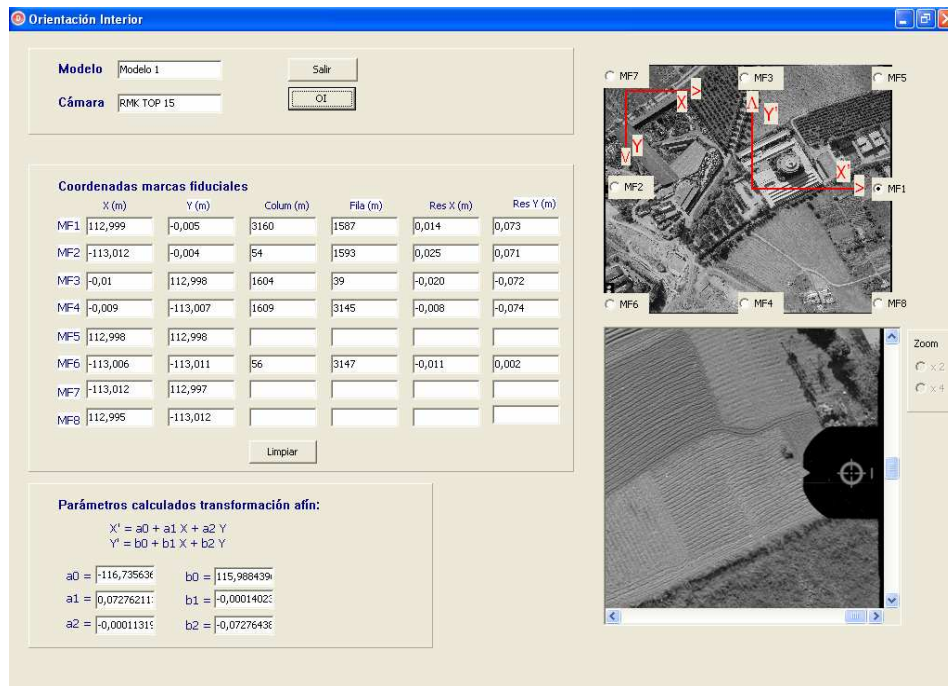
Orientación Interior

Modelo Modelo 1
Cámara RMK TOP 15

Salir
OI

Coordenadas marcas fiduciales

| | X (m) | Y (m) | Colum (m) | Fila (m) | Res X (m) | Res Y (m) |
|---|---|---|---|---|---|---|
| MF1 | 112,999 | -0,005 | 3160 | 1587 | 0,014 | 0,073 |
| MF2 | -113,012 | -0,004 | 54 | 1593 | 0,025 | 0,071 |
| MF3 | -0,01 | 112,998 | 1604 | 39 | -0,020 | -0,072 |
| MF4 | -0,009 | -113,007 | 1609 | 3145 | -0,008 | -0,074 |
| MF5 | 112,998 | 112,998 | | | | |
| MF6 | -113,006 | -113,011 | 56 | 3147 | -0,011 | 0,002 |
| MF7 | -113,012 | 112,997 | | | | |
| MF8 | 112,995 | -113,012 | | | | |

Limpiar

Parámetros calculados transformación afín:
X' = a0 + a1 X + a2 Y
Y' = b0 + b1 X + b2 Y

a0 = -116,735636 b0 = 115,988439
a1 = 0,07276211 b1 = -0,00014023
a2 = -0,00011319 b2 = -0,07276438

MF7 MF3 MF5 MF2 MF1 MF6 MF4 MF8
X Y Y' X'

Zoom
x 2
x 4